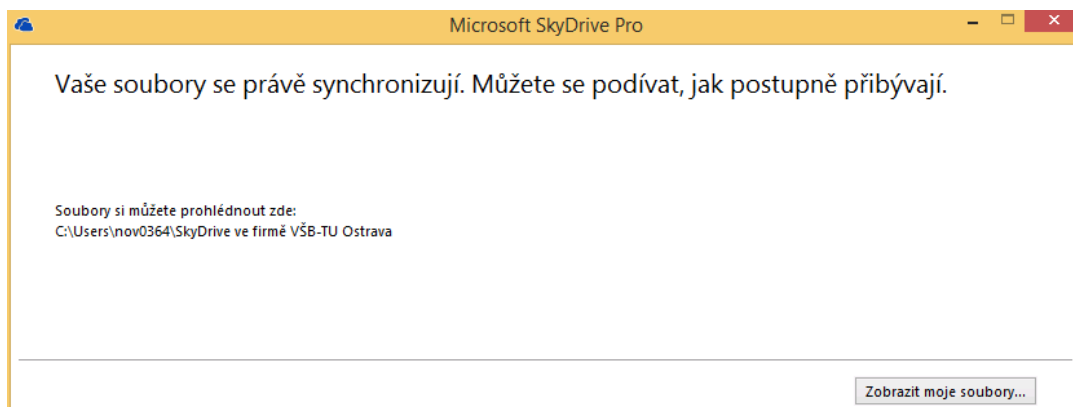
Microsoft SkyDrive Pro

Vaše soubory se právě synchronizují. Můžete se podívat, jak postupně přibývají.

Soubory si můžete prohlédnout zde:
C:\Users\nov0364\SkyDrive ve firmě VŠB-TU Ostrava

Zobrazit moje soubory...